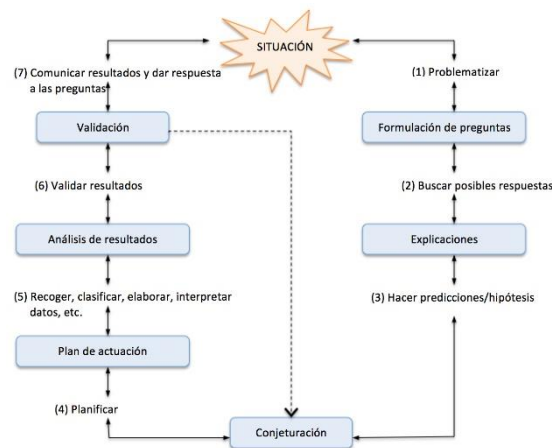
SITUACIÓN

(7) Comunicar resultados y dar respuesta a las preguntas

Validación

(6) Validar resultados

Análisis de resultados

(5) Recoger, clasificar, elaborar, interpretar datos, etc.

Plan de actuación

(4) Planificar

(1) Problematizar

Formulación de preguntas

(2) Buscar posibles respuestas

Explicaciones

(3) Hacer predicciones/hipótesis

Conjeturación